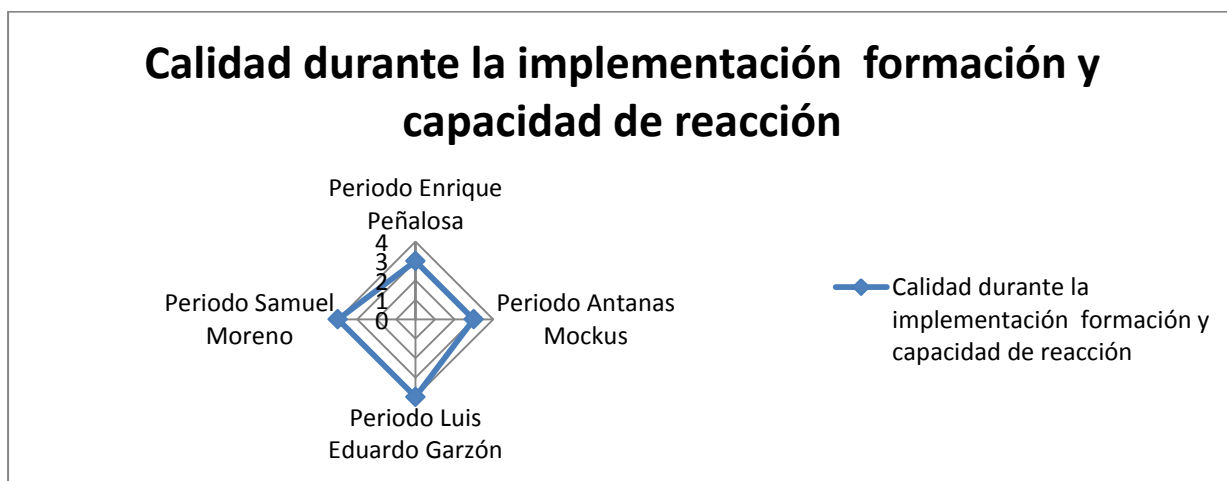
Calidad durante la implementación formación y capacidad de reacción

Periodo Enrique Peñalosa

4
3
2
1
0

Periodo Samuel Moreno

Periodo Antanas Mockus

Periodo Luis Eduardo Garzón

Calidad durante la implementación formación y capacidad de reacción